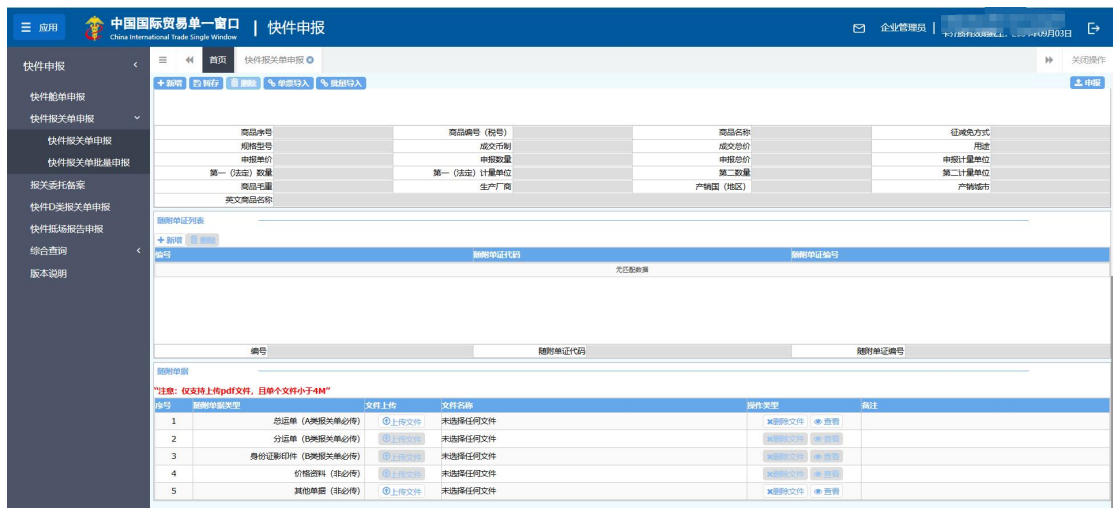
☰ 应用 中国国际贸易单一窗口 China International Trade Single Window | 快件申报

企业管理员 | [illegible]09月03日

快件申报 ‹

快件舱单申报
快件报关单申报
快件报关单申报
快件报关单批量申报
报关委托备案
快件D类报关单申报
快件抵场报告申报
综合查询 ‹
版本说明

☰ ◀◀ 首页 快件报关单申报 ⊗ ▶▶ 关闭操作

+ 新增 暂存 删除 单票导入 批量导入 申报

| 商品序号 | | 商品编号（税号） | | 商品名称 | | 征减免方式 | |
|---|---|---|---|---|---|---|---|
| 规格型号 | | 成交币制 | | 成交总价 | | 用途 | |
| 申报单价 | | 申报数量 | | 申报总价 | | 申报计量单位 | |
| 第一（法定）数量 | | 第一（法定）计量单位 | | 第二数量 | | 第二计量单位 | |
| 商品毛重 | | 生产厂商 | | 产销国（地区） | | 产销城市 | |
| 英文商品名称 | | | | | | | |

随附单证列表

+ 新增 删除

| 编号 | 随附单证代码 | 随附单证编号 |
|---|---|---|
| 无匹配数据 | | |

| 编号 | | 随附单证代码 | | 随附单证编号 | |
|---|---|---|---|---|---|

随附单据

"注意：仅支持上传pdf文件，且单个文件小于4M"

| 序号 | 随附单据类型 | 文件上传 | 文件名称 | 操作类型 | 备注 |
|---|---|---|---|---|---|
| 1 | 总运单（A类报关单必传） | 上传文件 | 未选择任何文件 | 删除文件 查看 | |
| 2 | 分运单（B类报关单必传） | 上传文件 | 未选择任何文件 | 删除文件 查看 | |
| 3 | 身份证影印件（B类报关单必传） | 上传文件 | 未选择任何文件 | 删除文件 查看 | |
| 4 | 价格资料（非必传） | 上传文件 | 未选择任何文件 | 删除文件 查看 | |
| 5 | 其他单据（非必传） | 上传文件 | 未选择任何文件 | 删除文件 查看 | |